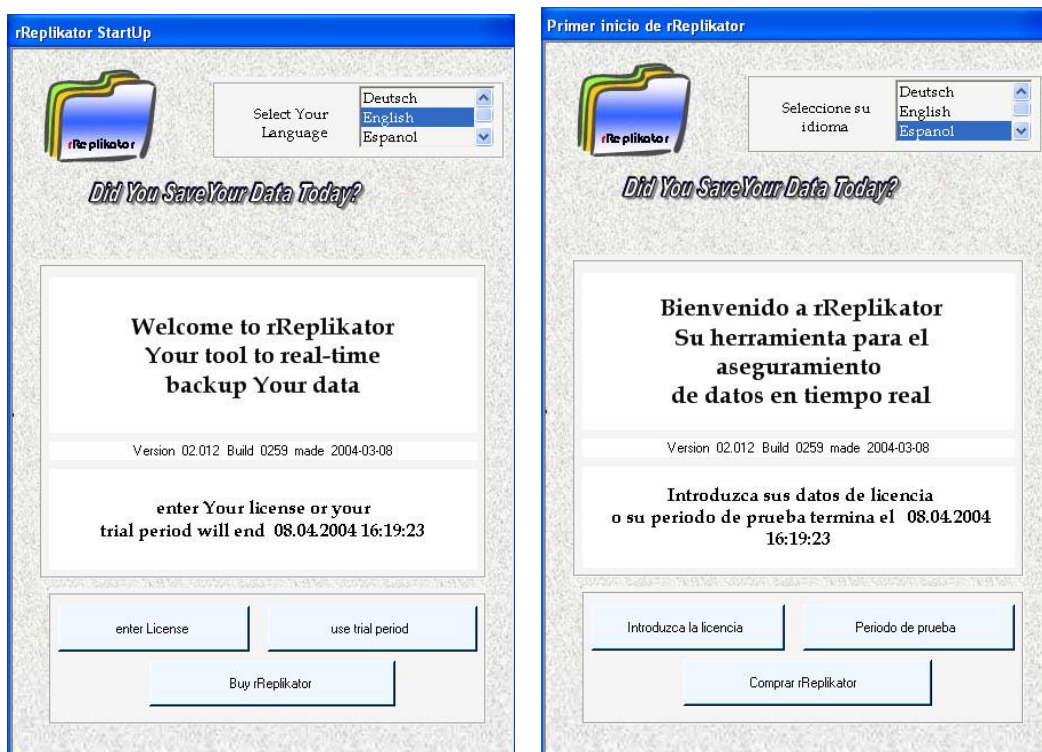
rReplikator StartUp

rReplikator

Select Your Language

Deutsch
English
Espanol

Did You SaveYour Data Today?

Welcome to rReplikator
Your tool to real-time
backup Your data

Version 02.012 Build 0259 made 2004-03-08

enter Your license or your
trial period will end 08.04.2004 16:19:23

enter License

use trial period

Buy rReplikator

Primer inicio de rReplikator

rReplikator

Seleccione su idioma

Deutsch
English
Espanol

Did You SaveYour Data Today?

Bienvenido a rReplikator
Su herramienta para el
aseguramiento
de datos en tiempo real

Version 02.012 Build 0259 made 2004-03-08

Introduzca sus datos de licencia
o su periodo de prueba termina el 08.04.2004
16:19:23

Introduzca la licencia

Periodo de prueba

Comprar rReplikator